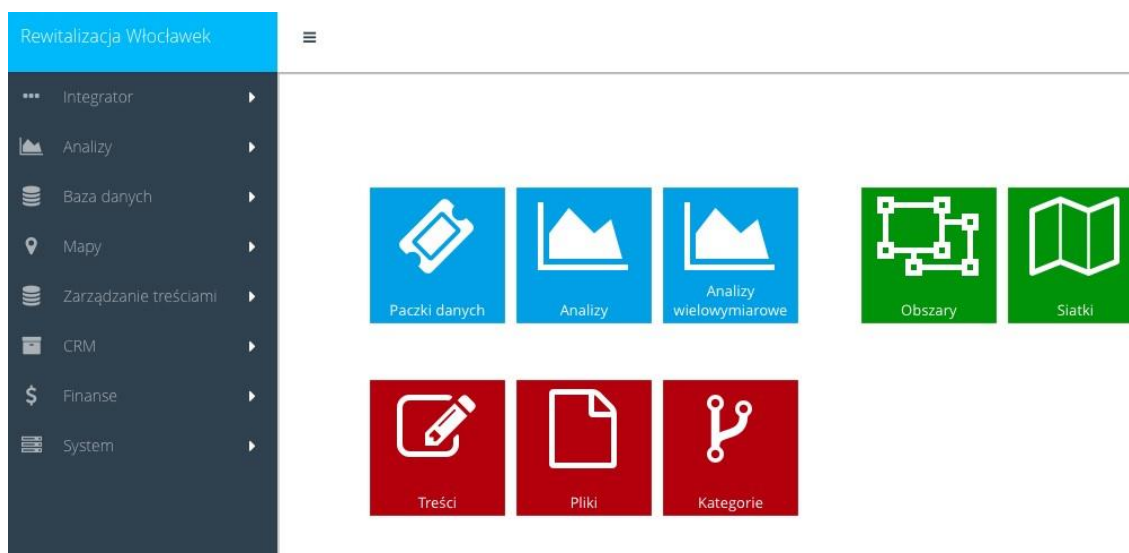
Rewitalizacja Włocławek

≡

Integrator

Analizy

Baza danych

Mapy

Zarządzanie treściami

CRM

Finanse

System

Paczki danych

Analizy

Analizy wielowymiarowe

Obszary

Siatki

Treści

Pliki

Kategorie